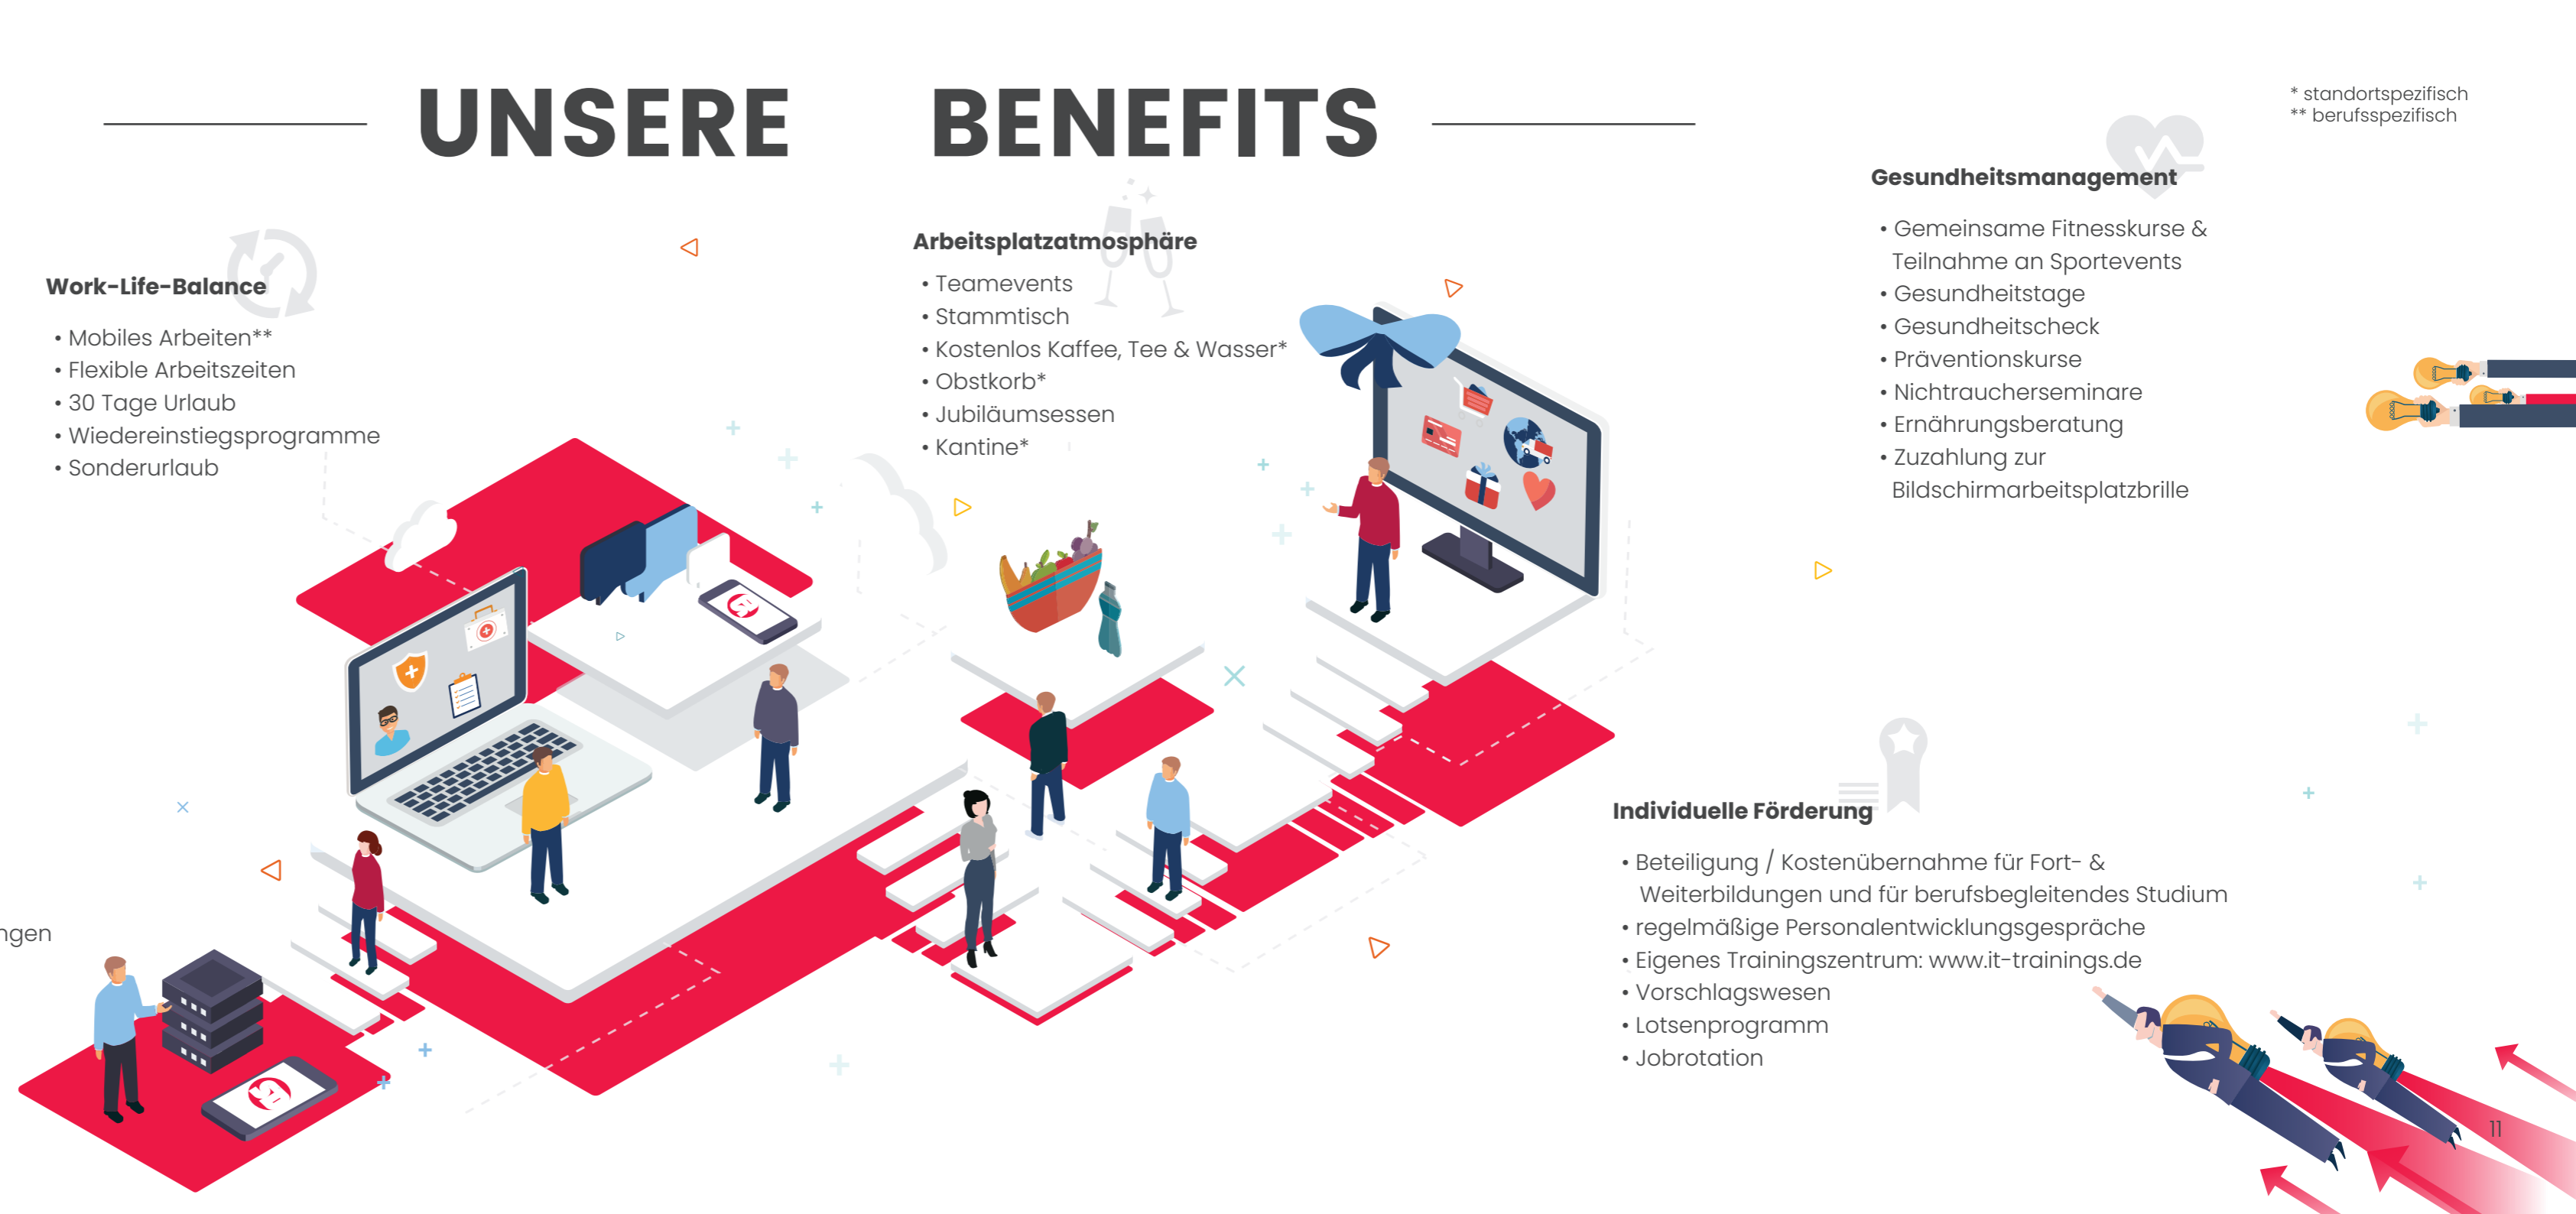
UNSERE BENEFITS

* standortspezifisch
** berufsspezifisch

Work-Life-Balance

• Mobiles Arbeiten**
• Flexible Arbeitszeiten
• 30 Tage Urlaub
• Wiedereinstiegsprogramme
• Sonderurlaub

Arbeitsplatzatmosphäre

• Teamevents
• Stammtisch
• Kostenlos Kaffee, Tee & Wasser*
• Obstkorb*
• Jubiläumsessen
• Kantine*

Gesundheitsmanagement

• Gemeinsame Fitnesskurse & Teilnahme an Sportevents
• Gesundheitstage
• Gesundheitscheck
• Präventionskurse
• Nichtraucherseminare
• Ernährungsberatung
• Zuzahlung zur Bildschirmarbeitsplatzbrille

ngen

Individuelle Förderung

• Beteiligung / Kostenübernahme für Fort- & Weiterbildungen und für berufsbegleitendes Studium
• regelmäßige Personalentwicklungsgespräche
• Eigenes Trainingszentrum: www.it-trainings.de
• Vorschlagswesen
• Lotsenprogramm
• Jobrotation

11